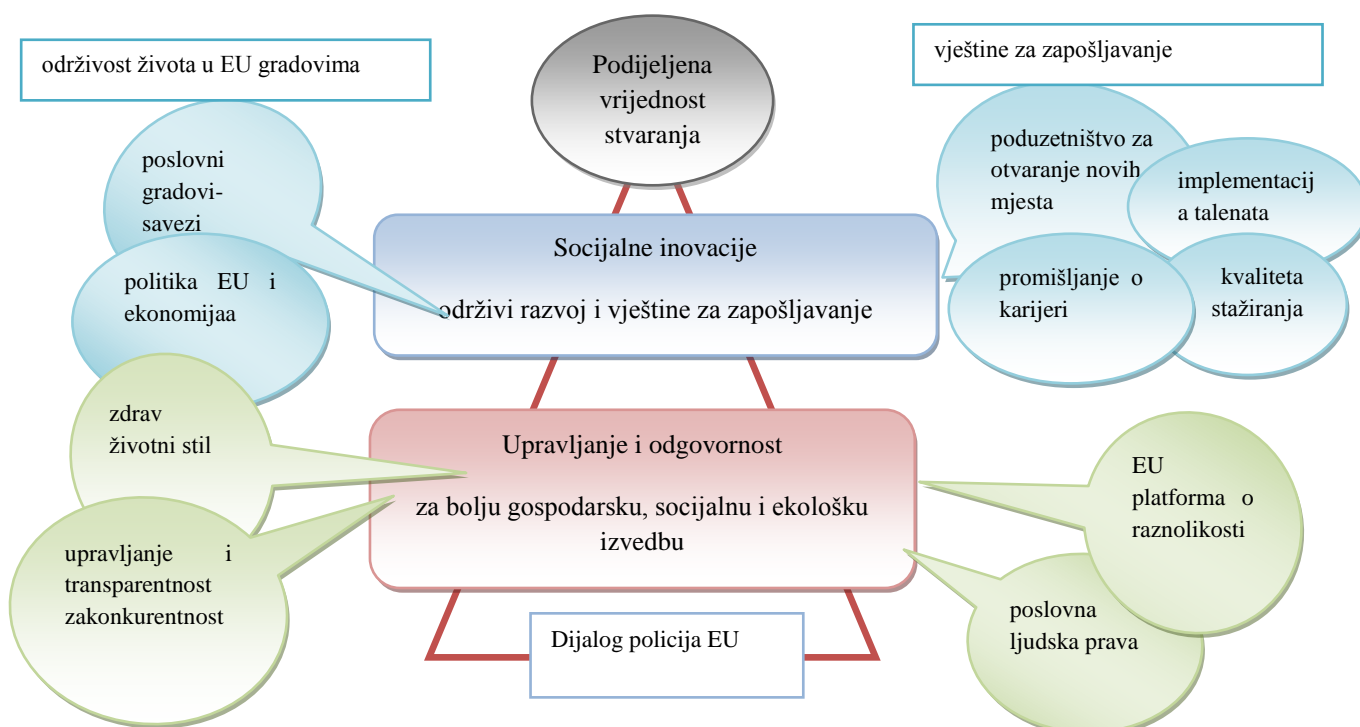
održivost života u EU gradovima

Podijeljena vrijednost stvaranja

vještine za zapošljavanje

poslovni gradovi-savezi

politika EU i ekonomijaa

Socijalne inovacije

održivi razvoj i vještine za zapošljavanje

poduzetništvo za otvaranje novih mjesta

implementacij a talenata

promišljanje o karijeri

kvaliteta stažiranja

zdrav životni stil

upravljanje i transparentnost zakonkurentnost

Upravljanje i odgovornost

za bolju gospodarsku, socijalnu i ekološku izvedbu

EU platforma o raznolikosti

poslovna ljudska prava

Dijalog policija EU